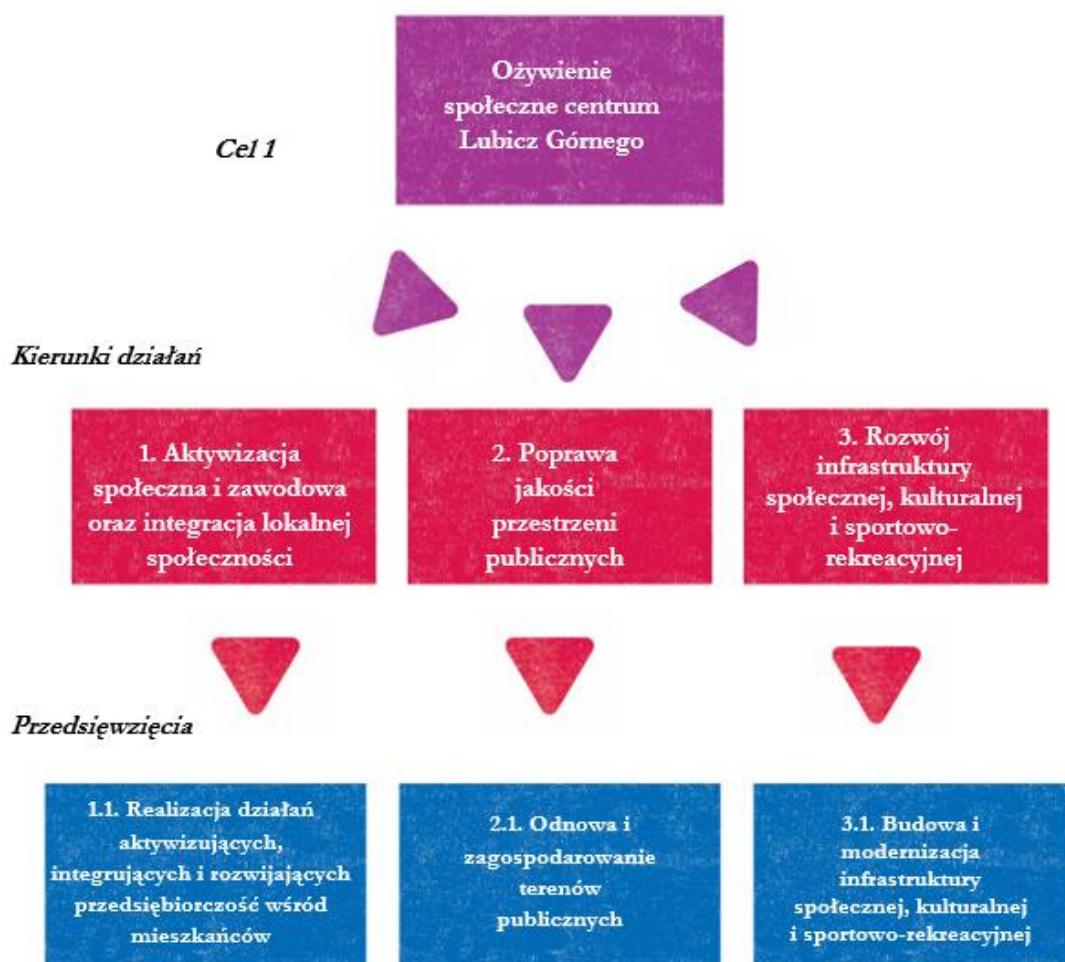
Cel 1

Ożywienie społeczne centrum Lubicz Górnego

Kierunki działań

1. Aktywizacja społeczna i zawodowa oraz integracja lokalnej społeczności

2. Poprawa jakości przestrzeni publicznych

3. Rozwój infrastruktury społecznej, kulturalnej i sportowo-rekreacyjnej

Przedsięwzięcia

1.1. Realizacja działań aktywizujących, integrujących i rozwijających przedsiębiorczość wśród mieszkańców

2.1. Odnowa i zagospodarowanie terenów publicznych

3.1. Budowa i modernizacja infrastruktury społecznej, kulturalnej i sportowo-rekreacyjnej